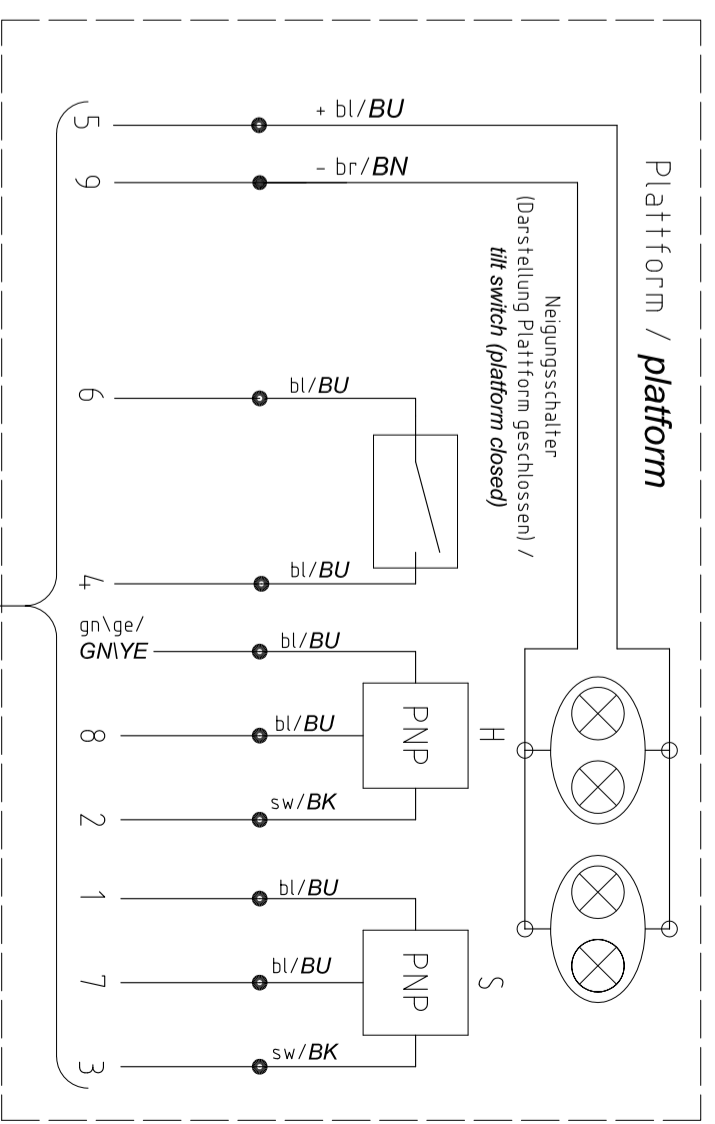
5
+ bl/BU
9
- br/BN
Plattform / platform
Neigungsschalter (Darstellung Plattform geschlossen) / tilt switch (platform closed)
6
bl/BU
4
bl/BU
gn\ge/ GN\YE
bl/BU
8
bl/BU
PNP
H
2
sw/BK
1
bl/BU
7
bl/BU
PNP
S
3
sw/BK